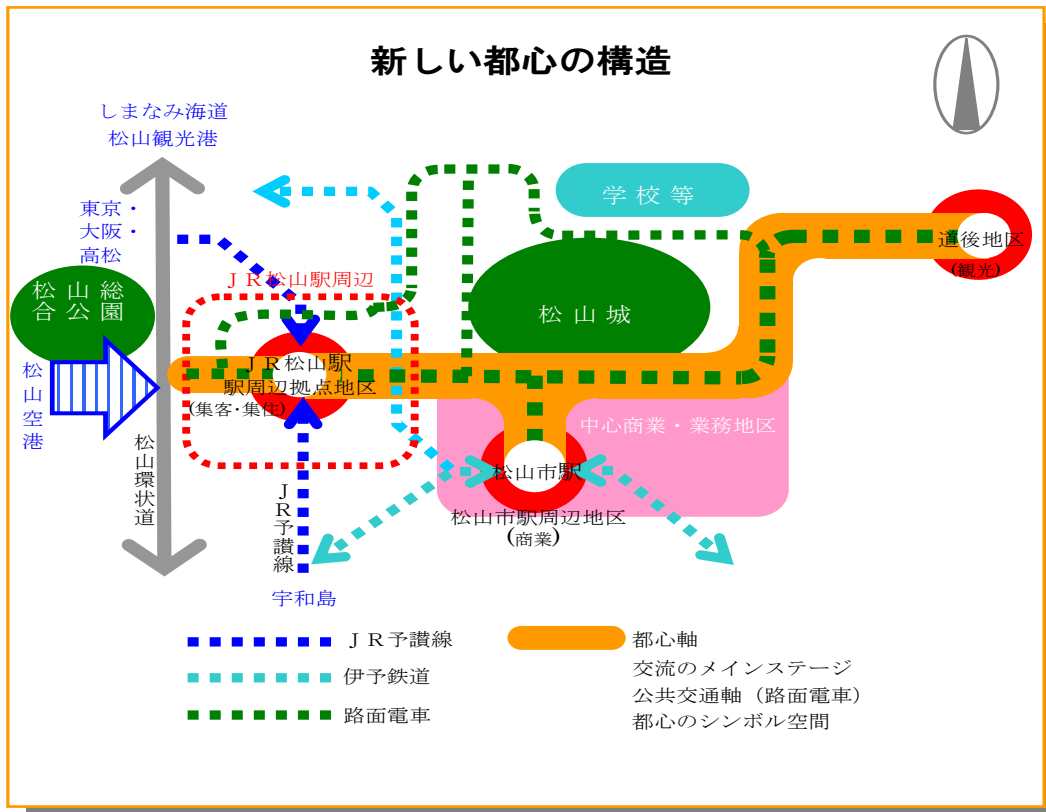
新しい都心の構造

しまなみ海道
松山観光港

東京・
大阪・
高松

学校等

道後地区
(観光)

JR松山駅周辺

松山総合公園

松山城

JR松山駅
駅周辺拠点地区
(集客･集住)

松山空港

中心商業・業務地区

松山環状道

松山市駅

JR予讃線

松山市駅周辺地区
(商業)

宇和島

JR予讃線

伊予鉄道

路面電車

都心軸
交流のメインステージ
公共交通軸（路面電車）
都心のシンボル空間